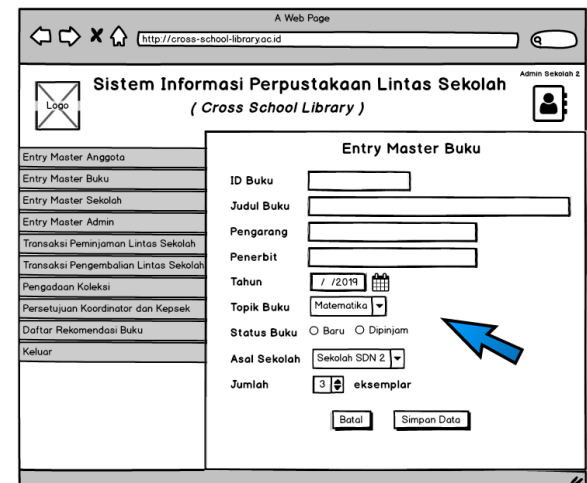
A Web Page

http://cross-school-library.ac.id

Logo

Sistem Informasi Perpustakaan Lintas Sekolah
( Cross School Library )

Admin Sekolah 2

Entry Master Anggota
Entry Master Buku
Entry Master Sekolah
Entry Master Admin
Transaksi Peminjaman Lintas Sekolah
Transaksi Pengembalian Lintas Sekolah
Pengadaan Koleksi
Persetujuan Koordinator dan Kepsek
Daftar Rekomendasi Buku
Keluar

Entry Master Buku

ID Buku
Judul Buku
Pengarang
Penerbit
Tahun / /2019
Topik Buku Matematika
Status Buku ○ Baru ○ Dipinjam
Asal Sekolah Sekolah SDN 2
Jumlah 3 eksemplar

Batal Simpan Data